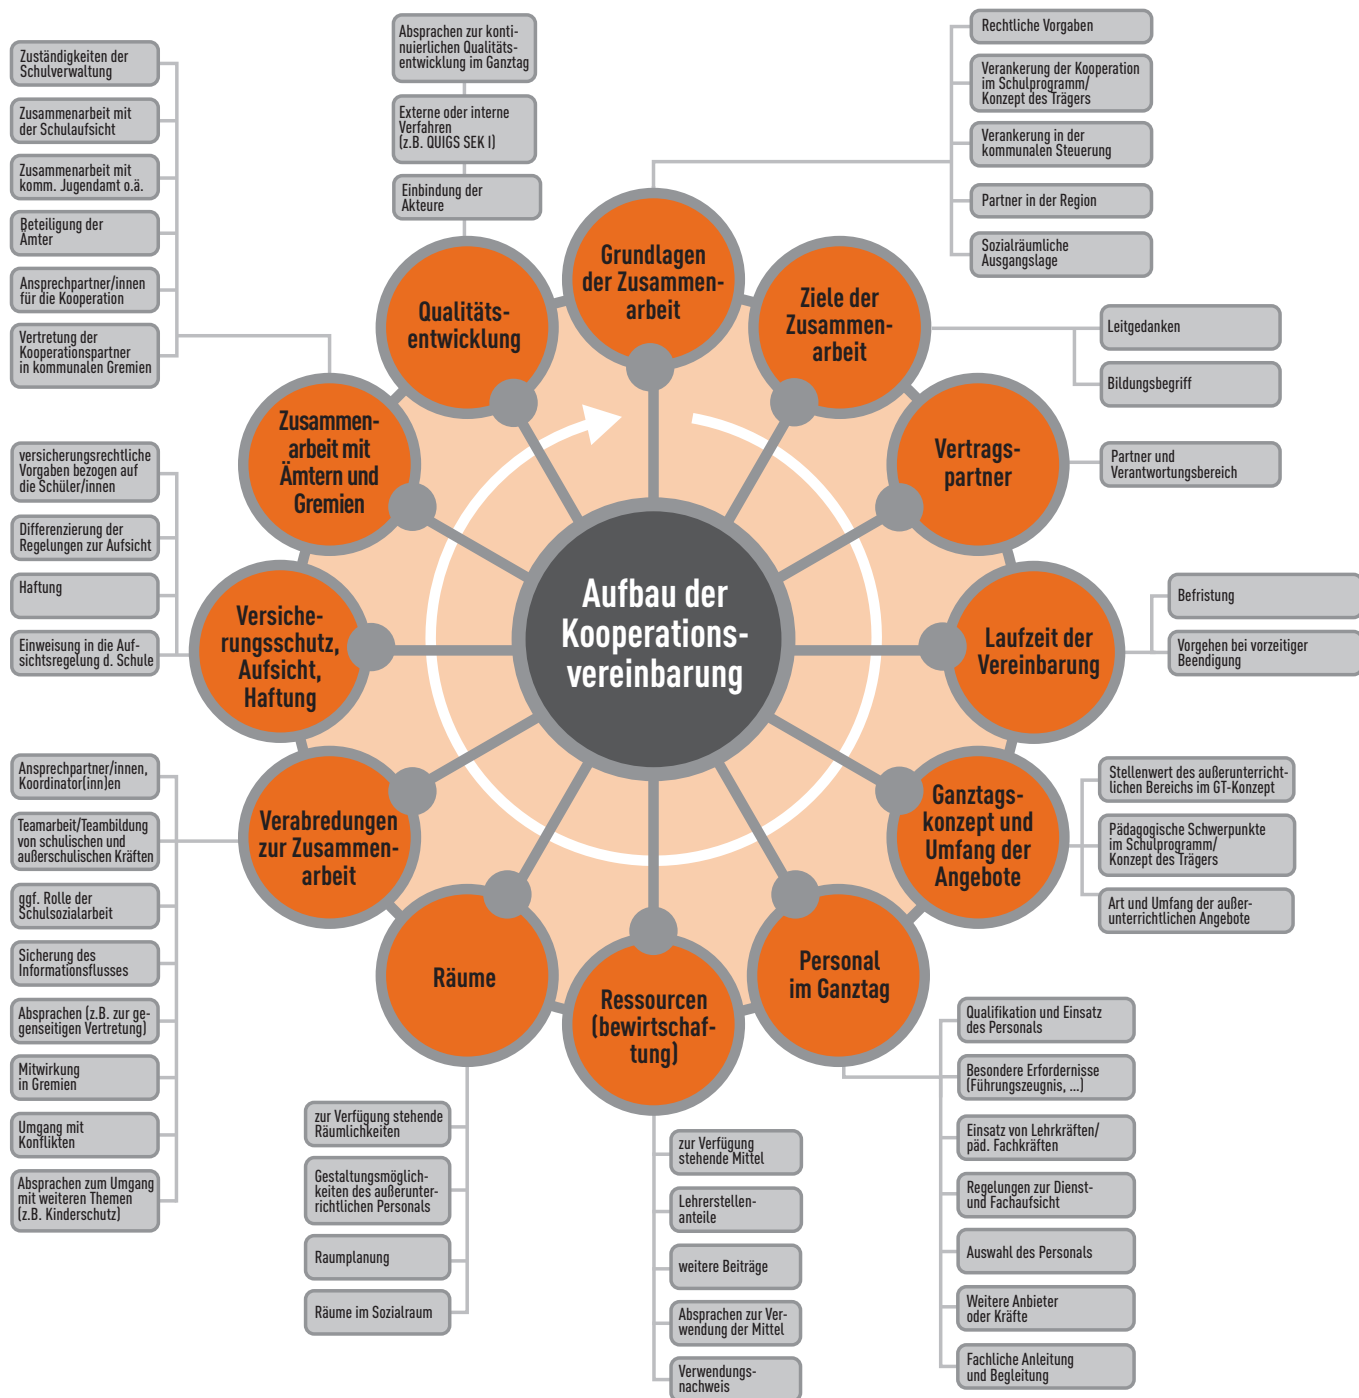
Aufbau der Kooperationsvereinbarung

Grundlagen der Zusammenarbeit

Rechtliche Vorgaben

Verankerung der Kooperation im Schulprogramm/ Konzept des Trägers

Verankerung in der kommunalen Steuerung

Partner in der Region

Sozialräumliche Ausgangslage

Ziele der Zusammenarbeit

Leitgedanken

Bildungsbegriff

Vertragspartner

Partner und Verantwortungsbereich

Laufzeit der Vereinbarung

Befristung

Vorgehen bei vorzeitiger Beendigung

Ganztagskonzept und Umfang der Angebote

Stellenwert des außerunterrichtlichen Bereichs im GT-Konzept

Pädagogische Schwerpunkte im Schulprogramm/ Konzept des Trägers

Art und Umfang der außerunterrichtlichen Angebote

Personal im Ganztag

Qualifikation und Einsatz des Personals

Besondere Erfordernisse (Führungszeugnis, ...)

Einsatz von Lehrkräften/ päd. Fachkräften

Regelungen zur Dienst- und Fachaufsicht

Auswahl des Personals

Weitere Anbieter oder Kräfte

Fachliche Anleitung und Begleitung

Ressourcen (bewirtschaftung)

zur Verfügung stehende Mittel

Lehrerstellenanteile

weitere Beiträge

Absprachen zur Verwendung der Mittel

Verwendungsnachweis

Räume

zur Verfügung stehende Räumlichkeiten

Gestaltungsmöglichkeiten des außerunterrichtlichen Personals

Raumplanung

Räume im Sozialraum

Verabredungen zur Zusammenarbeit

Ansprechpartner/innen, Koordinator(inn)en

Teamarbeit/Teambildung von schulischen und außerschulischen Kräften

ggf. Rolle der Schulsozialarbeit

Sicherung des Informationsflusses

Absprachen (z.B. zur gegenseitigen Vertretung)

Mitwirkung in Gremien

Umgang mit Konflikten

Absprachen zum Umgang mit weiteren Themen (z.B. Kinderschutz)

Versicherungsschutz, Aufsicht, Haftung

versicherungsrechtliche Vorgaben bezogen auf die Schüler/innen

Differenzierung der Regelungen zur Aufsicht

Haftung

Einweisung in die Aufsichtsregelung d. Schule

Zusammenarbeit mit Ämtern und Gremien

Zuständigkeiten der Schulverwaltung

Zusammenarbeit mit der Schulaufsicht

Zusammenarbeit mit komm. Jugendamt o.ä.

Beteiligung der Ämter

Ansprechpartner/innen für die Kooperation

Vertretung der Kooperationspartner in kommunalen Gremien

Qualitätsentwicklung

Absprachen zur kontinuierlichen Qualitätsentwicklung im Ganztag

Externe oder interne Verfahren (z.B. QUIGS SEK I)

Einbindung der Akteure